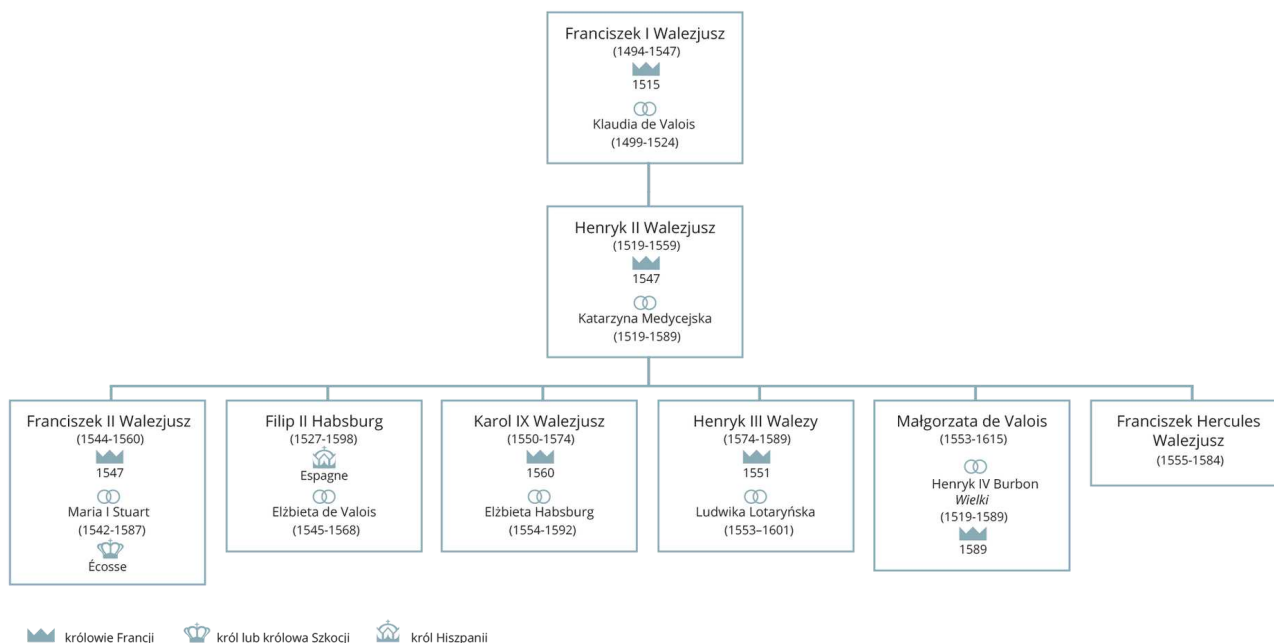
Franciszek I Walezjusz
(1494-1547)
1515
Klaudia de Valois
(1499-1524)

Henryk II Walezjusz
(1519-1559)
1547
Katarzyna Medycejska
(1519-1589)

Franciszek II Walezjusz
(1544-1560)
1547
Maria I Stuart
(1542-1587)
Écosse

Filip II Habsburg
(1527-1598)
Espagne
Elżbieta de Valois
(1545-1568)

Karol IX Walezjusz
(1550-1574)
1560
Elżbieta Habsburg
(1554-1592)

Henryk III Walezy
(1574-1589)
1551
Ludwika Lotaryńska
(1553–1601)

Małgorzata de Valois
(1553-1615)
Henryk IV Burbon
*Wielki*
(1519-1589)
1589

Franciszek Hercules Walezjusz
(1555-1584)

królowie Francji
król lub królowa Szkocji
król Hiszpanii